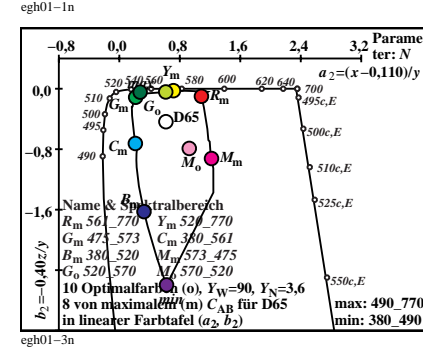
egh01−1n

−0,8 0,0 0,8 1,6 2,4 3,2 Parameter: N

$a_2=(x-0,110)/y$

0,0

−0,8

−1,6

$b_2=-0,40z/y$

520 540 560 $Y_m$ 580 600 620 640 700

510 $G_m$ $G_o$ $R_m$ 495c,E

500 D65

495 500c,E

490 $C_m$ $M_o$ $M_m$ 510c,E

525c,E

$B_m$

550c,E

Name & Spektralbereich
$R_m$ 561_770 $Y_m$ 520_770
$G_m$ 475_573 $C_m$ 380_561
$B_m$ 380_520 $M_m$ 573_475
$G_o$ 520_570 $M_o$ 570_520
10 Optimalfarben (o), $Y_W$=90, $Y_N$=3,6
8 von maximalem (m) $C_{AB}$ für D65
in linearer Farbtafel ($a_2$, $b_2$)

max: 490_770
min: 380_490

egh01−3n